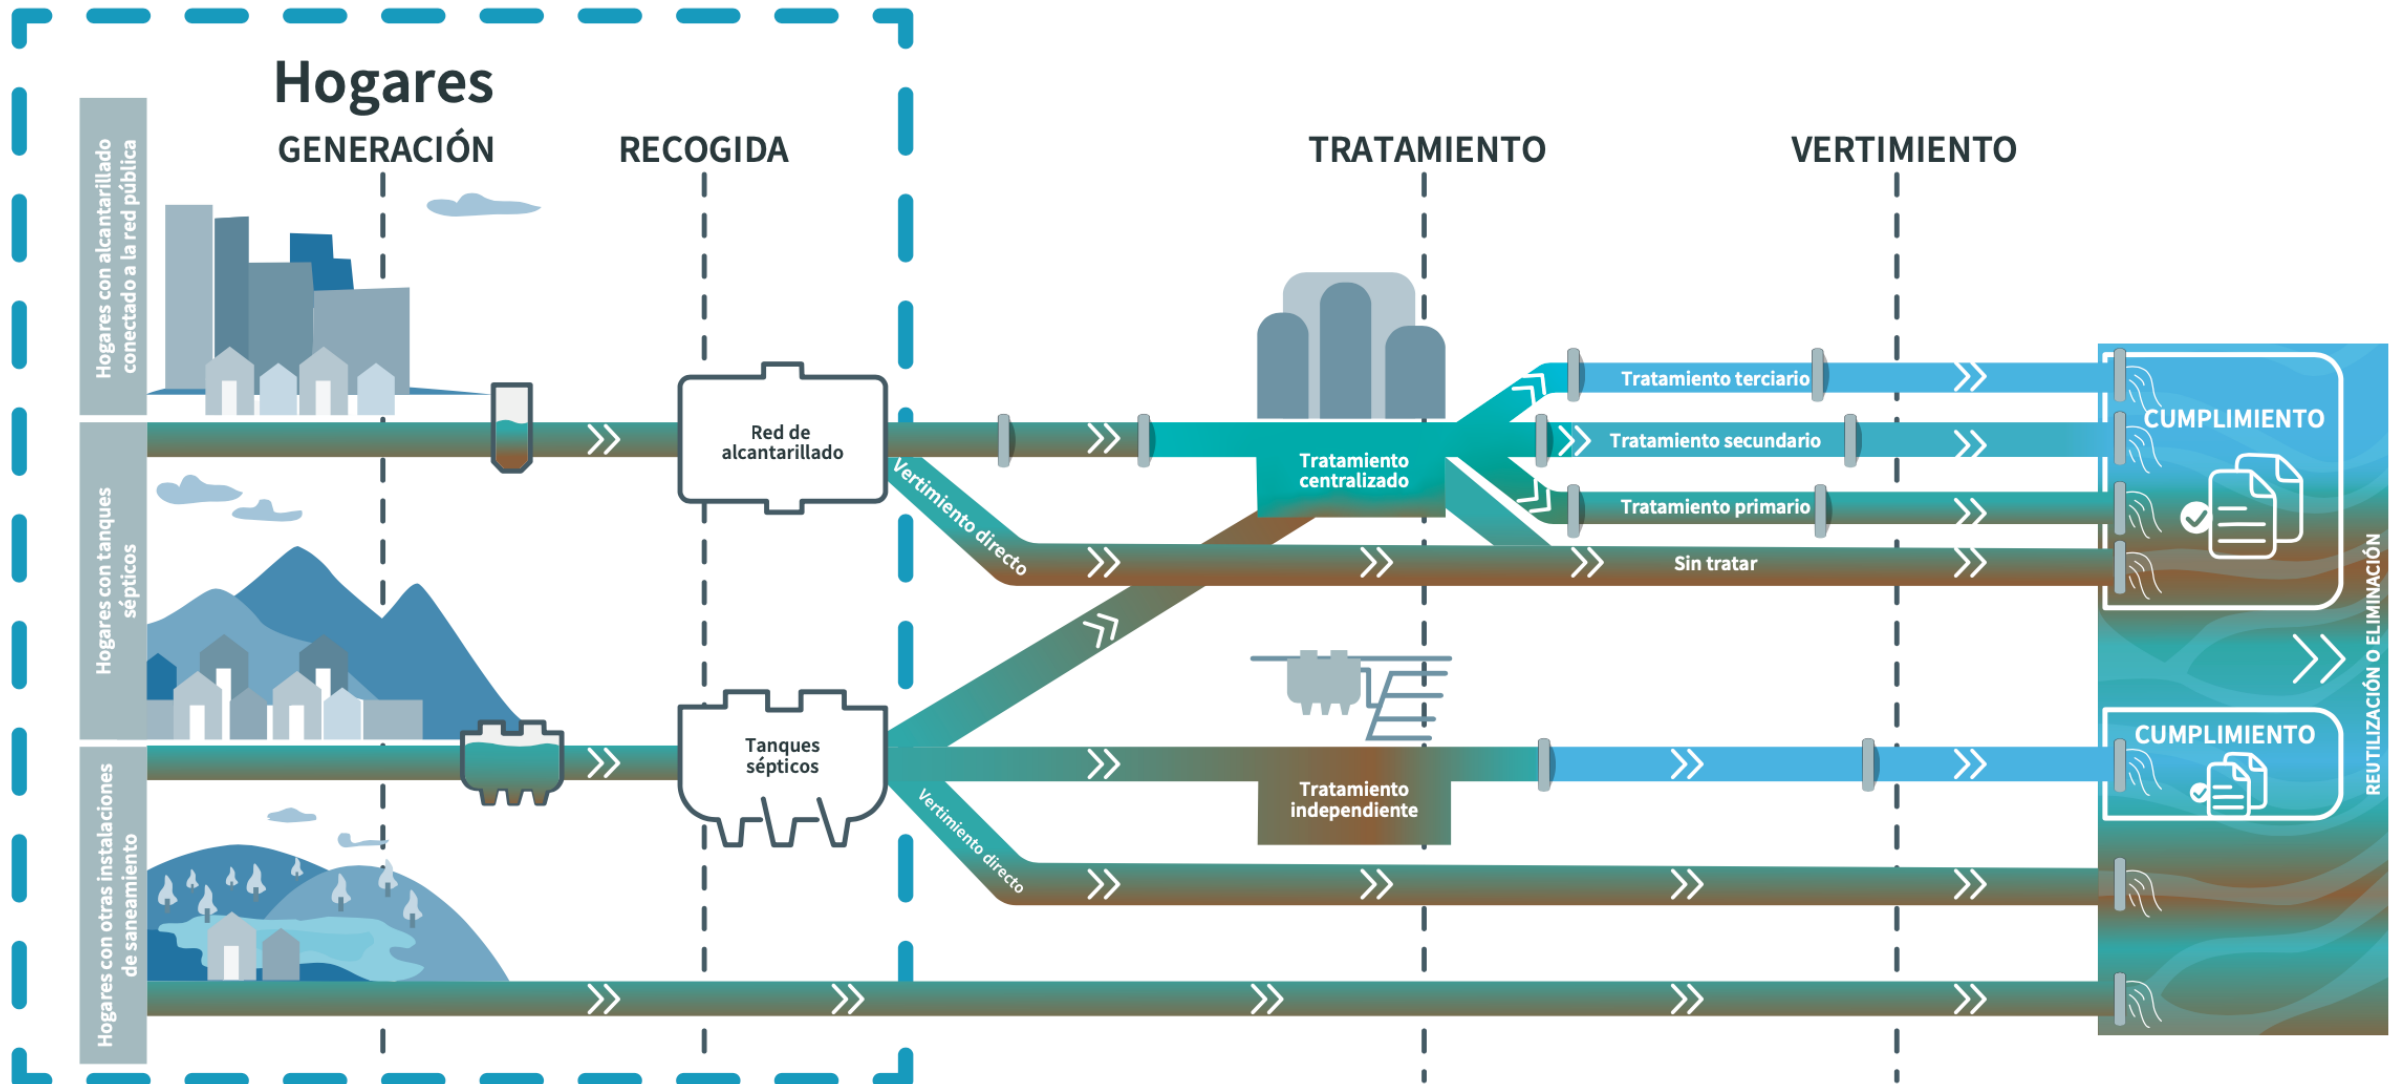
Hogares

GENERACIÓN

RECOGIDA

TRATAMIENTO

VERTIMIENTO

Hogares con alcantarillado conectado a la red pública

Hogares con tanques sépticos

Hogares con otras instalaciones de saneamiento

Red de alcantarillado

Vertimiento directo

Tratamiento centralizado

Tratamiento terciario

Tratamiento secundario

Tratamiento primario

Sin tratar

CUMPLIMIENTO

Tanques sépticos

Vertimiento directo

Tratamiento independiente

CUMPLIMIENTO

REUTILIZACIÓN O ELIMINACIÓN